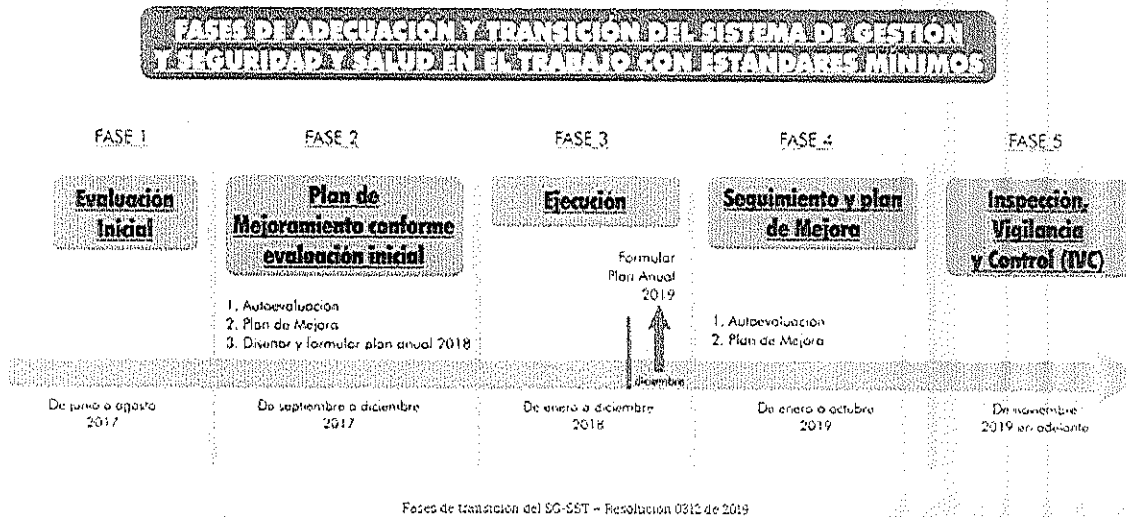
FASES DE ADECUACIÓN Y TRANSICIÓN DEL SISTEMA DE GESTIÓN Y SEGURIDAD Y SALUD EN EL TRABAJO CON ESTÁNDARES MÍNIMOS

FASE 1

Evaluación Inicial

De junio a agosto 2017

FASE 2

Plan de Mejoramiento conforme evaluación inicial

1. Autoevaluación
2. Plan de Mejora
3. Diseñar y formular plan anual 2018

De septiembre a diciembre 2017

FASE 3

Ejecución

Formular Plan Anual 2019

diciembre

De enero a diciembre 2018

FASE 4

Seguimiento y plan de Mejora

1. Autoevaluación
2. Plan de Mejora

De enero a octubre 2019

FASE 5

Inspección, Vigilancia y Control (IVC)

De noviembre 2019 en adelante

Fases de transición del SG-SST – Resolución 0312 de 2019